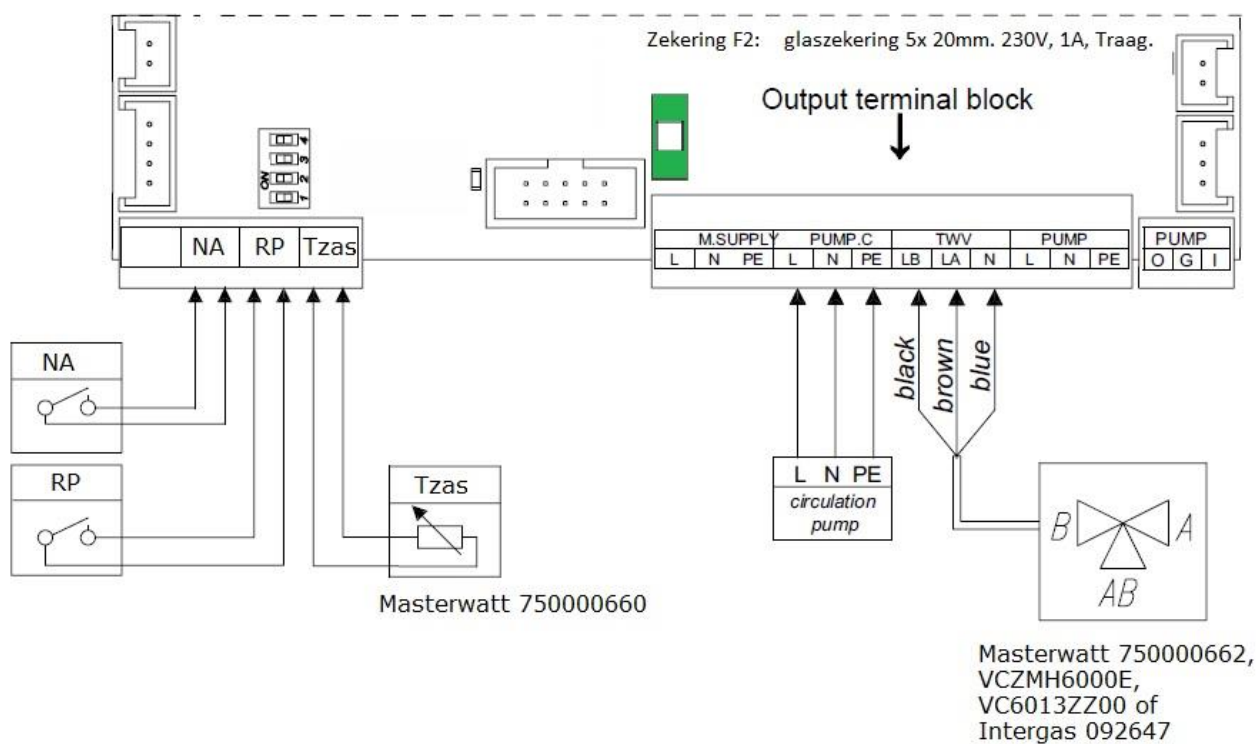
Zekering F2: glaszekering 5x 20mm. 230V, 1A, Traag.

Output terminal block

ON
1
2
3
4

NA RP Tzas

| M.SUPPLY | | | PUMP.C | | | TWV | | | PUMP | | |
|---|---|---|---|---|---|---|---|---|---|---|---|
| L | N | PE | L | N | PE | LB | LA | N | L | N | PE |

| PUMP | | |
|---|---|---|
| O | G | I |

NA

RP

Tzas

Masterwatt 750000660

black brown blue

L N PE
circulation pump

B A
AB

Masterwatt 750000662, VCZMH6000E, VC6013ZZ00 of Intergas 092647